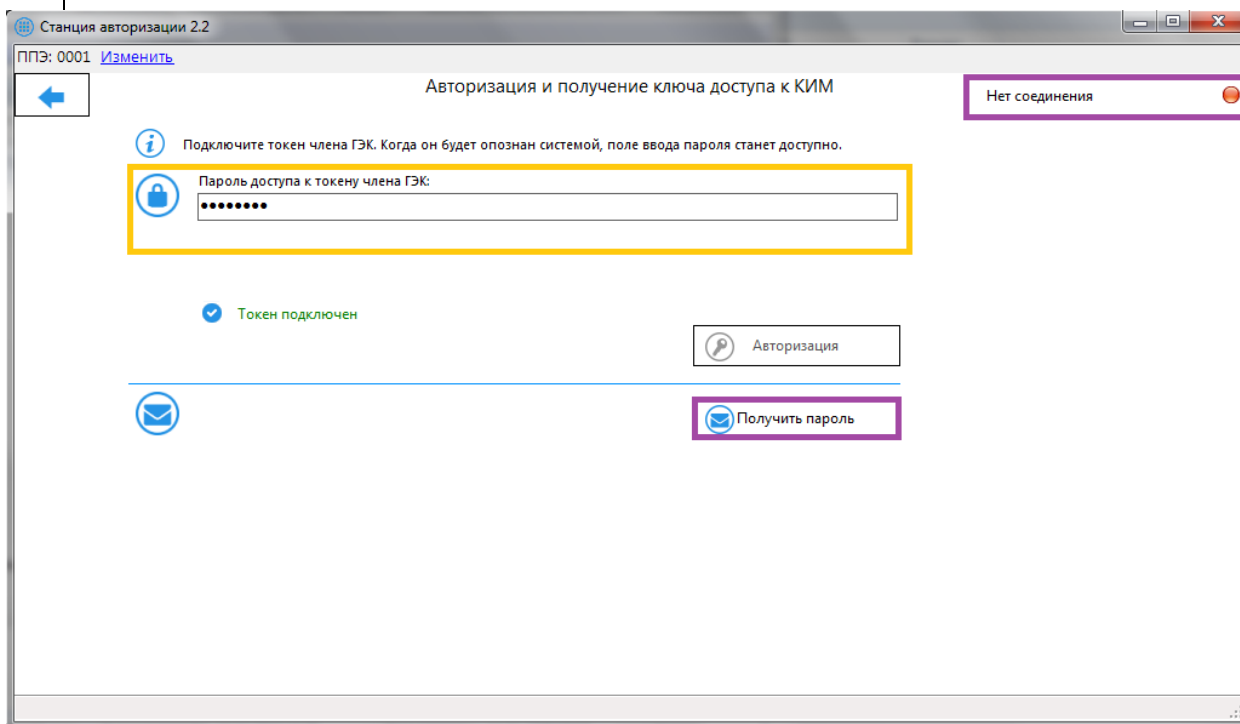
Станция авторизации 2.2

ППЭ: 0001 Изменить

Авторизация и получение ключа доступа к КИМ

Нет соединения

Подключите токен члена ГЭК. Когда он будет опознан системой, поле ввода пароля станет доступно.

Пароль доступа к токену члена ГЭК:

••••••••

Токен подключен

Авторизация

Получить пароль